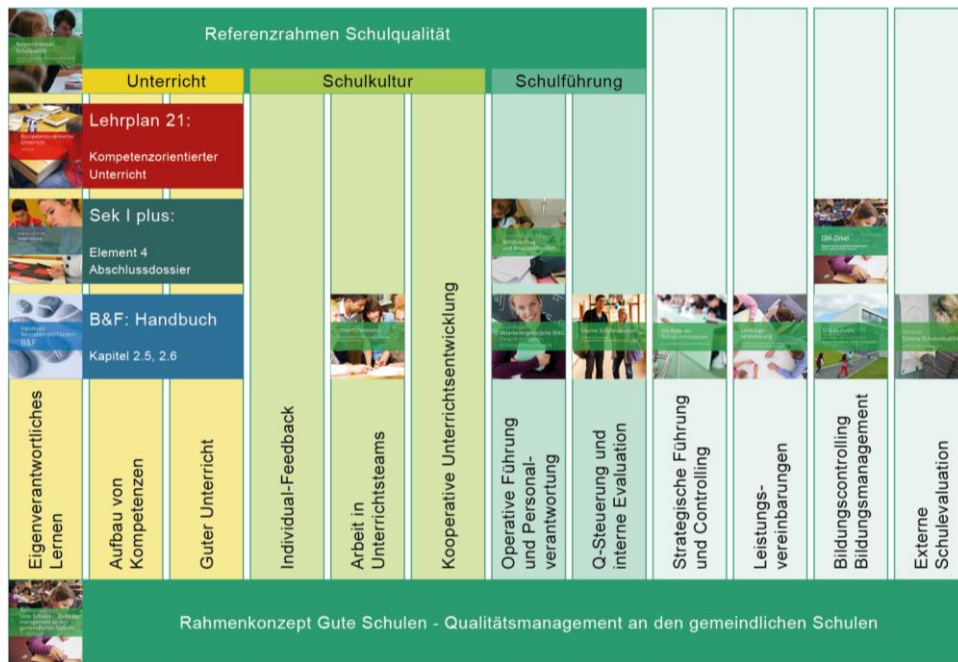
Referenzrahmen Schulqualität

Unterricht

Schulkultur

Schulführung

Lehrplan 21:

Kompetenzorientierter Unterricht

Sek I plus:

Element 4 Abschlussdossier

B&F: Handbuch

Kapitel 2.5, 2.6

QM-Zirkel

Eigenverantwortliches Lernen

Aufbau von Kompetenzen

Guter Unterricht

Individual-Feedback

Arbeit in Unterrichtsteams

Kooperative Unterrichtsentwicklung

Operative Führung und Personalverantwortung

Q-Steuerung und interne Evaluation

Strategische Führung und Controlling

Leistungsvereinbarungen

Bildungscontrolling Bildungsmanagement

Externe Schulevaluation

Rahmenkonzept Gute Schulen - Qualitätsmanagement an den gemeindlichen Schulen